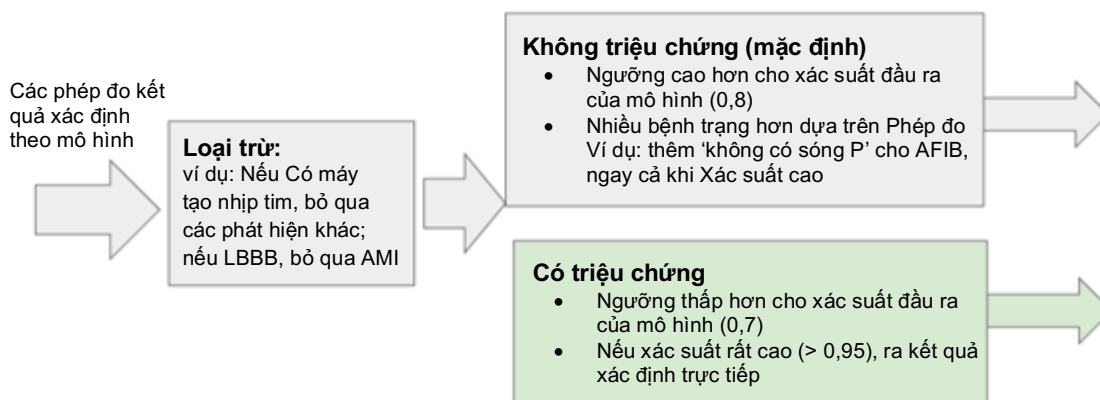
Các phép đo kết quả xác định theo mô hình

**Loại trừ:**
ví dụ: Nếu Có máy tạo nhịp tim, bỏ qua các phát hiện khác; nếu LBBB, bỏ qua AMI

**Không triệu chứng (mặc định)**
- Ngưỡng cao hơn cho xác suất đầu ra của mô hình (0,8)
- Nhiều bệnh trạng hơn dựa trên Phép đo Ví dụ: thêm 'không có sóng P' cho AFIB, ngay cả khi Xác suất cao

**Có triệu chứng**
- Ngưỡng thấp hơn cho xác suất đầu ra của mô hình (0,7)
- Nếu xác suất rất cao (> 0,95), ra kết quả xác định trực tiếp